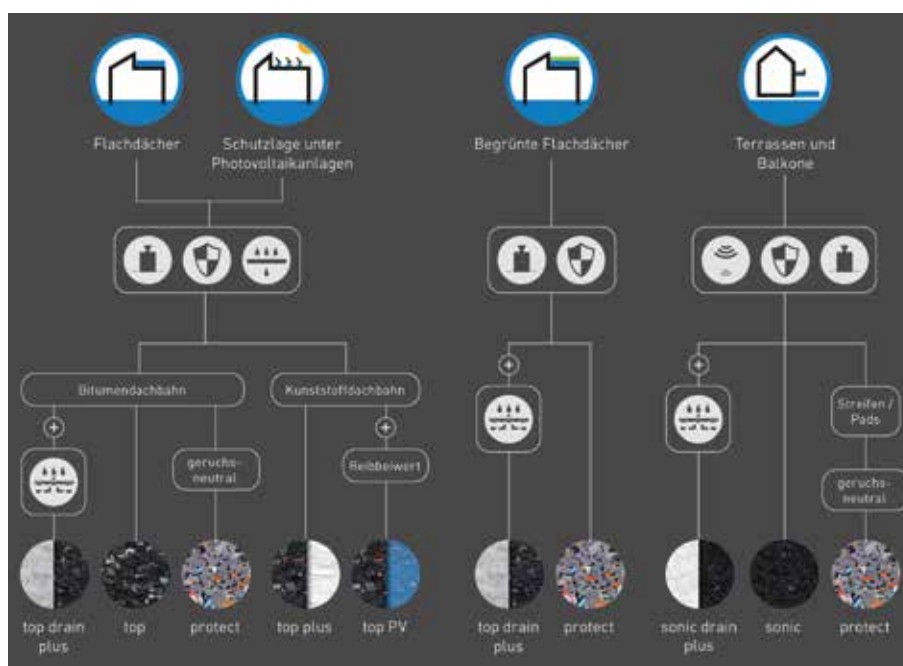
Flachdächer

Schutzlage unter Photovoltaikanlagen

Begrünte Flachdächer

Terrassen und Balkone

Bitumendachbahn

Kunststoffdachbahn

geruchsneutral

Reibbeiwert

Streifen / Pads

geruchsneutral

top drain plus

top

protect

top plus

top PV

top drain plus

protect

sonic drain plus

sonic

protect